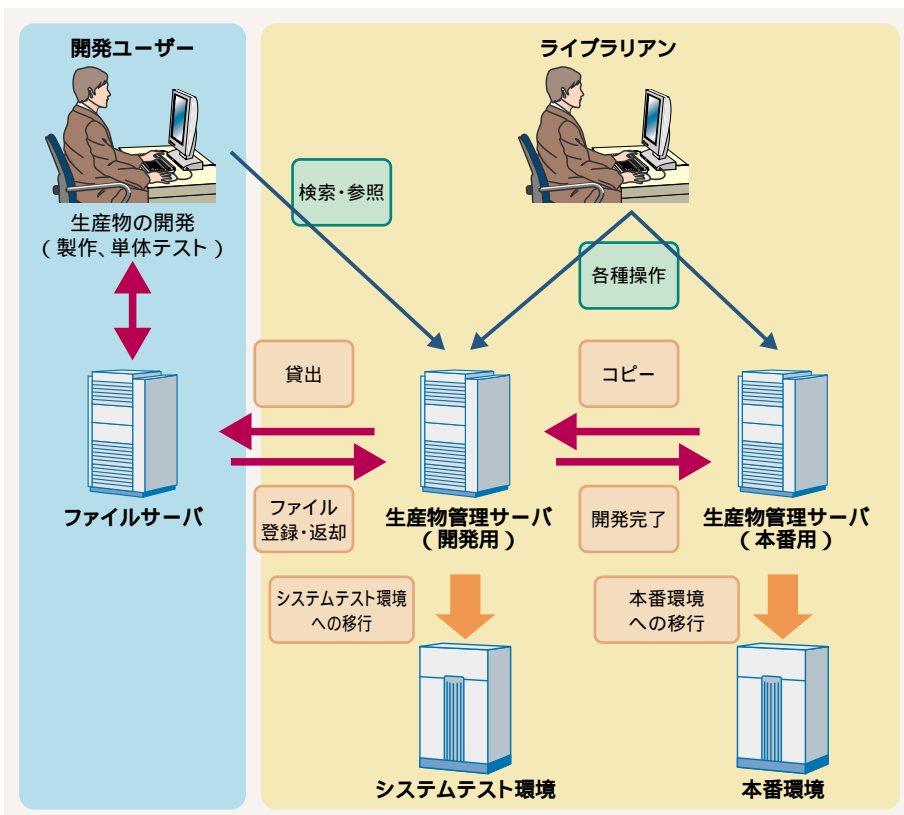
開発ユーザー

生産物の開発
（製作、単体テスト）

ファイルサーバ

ライブラリアン

検索・参照

各種操作

貸出

ファイル
登録・返却

生産物管理サーバ
（開発用）

コピー

開発完了

生産物管理サーバ
（本番用）

システムテスト環境
への移行

システムテスト環境

本番環境
への移行

本番環境